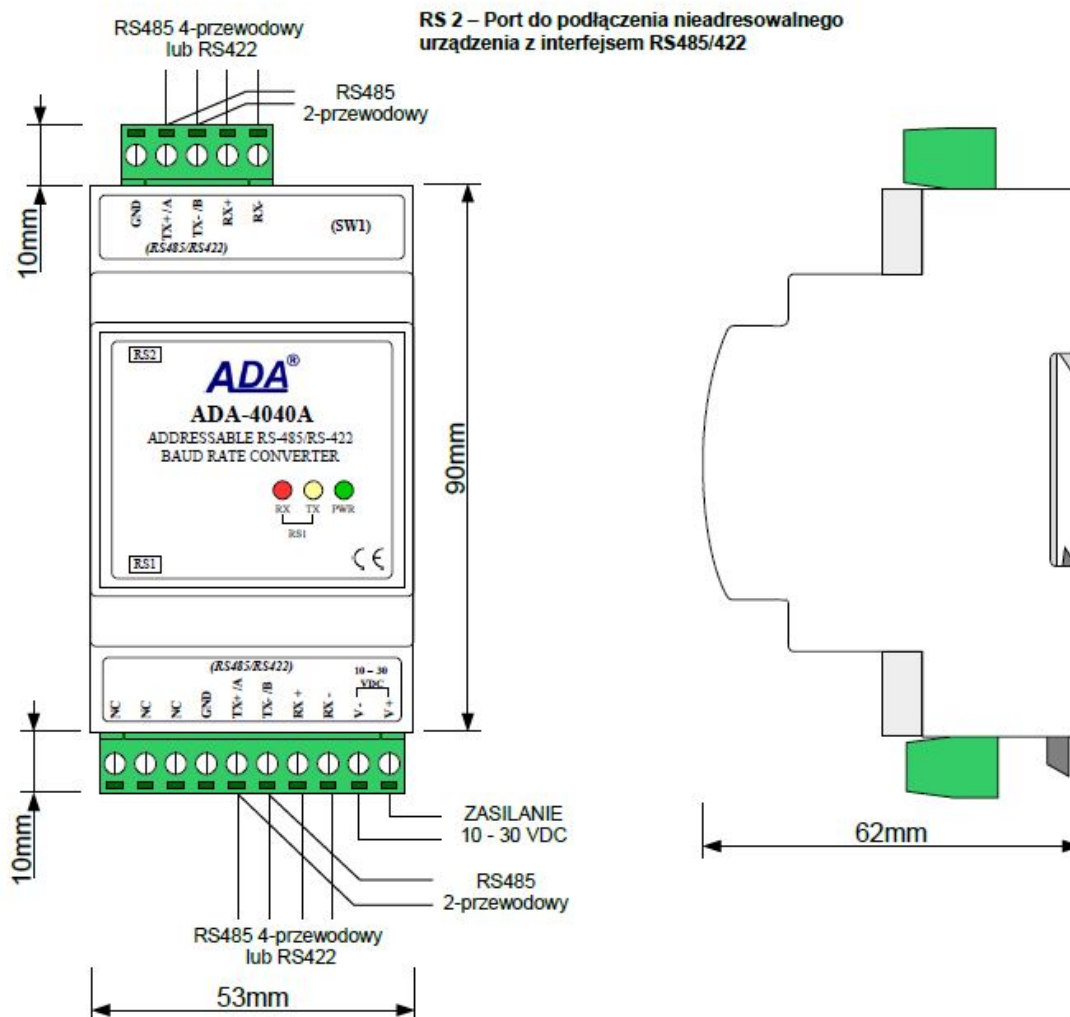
RS485 4-przewodowy lub RS422

RS 2 – Port do podłączenia nieadresowalnego urządzenia z interfejsem RS485/422

RS485 2-przewodowy

10mm

GND TX+/A TX-/B RX+ RX-

(RS485/RS422)

(SW1)

RS2

ADA®

ADA-4040A

ADDRESSABLE RS-485/RS-422 BAUD RATE CONVERTER

RX TX PWR

RS1

RS1

CE

90mm

(RS485/RS422)

10 – 30 VDC

NC NC NC GND TX+/A TX-/B RX+ RX- V- V+

10mm

ZASILANIE 10 - 30 VDC

RS485 2-przewodowy

RS485 4-przewodowy lub RS422

53mm

62mm